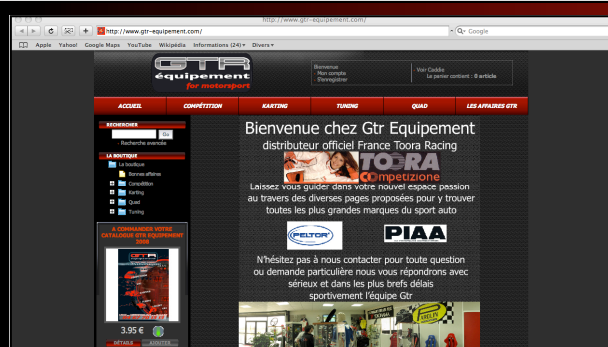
http://www.gtr-equipement.com/

http://www.gtr-equipement.com/

Google

Apple Yahoo! Google Maps YouTube Wikipédia Informations (24) Divers

GTR
équipement
for motorsport

Bienvenue
Mon compte
S'enregistrer

Voir Caddie
Le panier contient : 0 article

ACCUEIL
COMPÉTITION
KARTING
TUNING
QUAD
LES AFFAIRES GTR

RECHERCHER

Go

Recherche avancée

LA BOUTIQUE

La boutique
Bonnes affaires
Compétition
Karting
Quad
Tuning

A COMMANDER VOTRE CATALOGUE GTR EQUIPEMENT 2008

3.95 €

DÉTAILS
AJOUTER

Bienvenue chez Gtr Equipement
distributeur officiel France Toora Racing

TOORA
Competizione

Laissez vous guider dans votre nouvel espace passion au travers des diverses pages proposées pour y trouver toutes les plus grandes marques du sport auto

PELTOR
PIAA

N'hésitez pas à nous contacter pour toute question ou demande particulière nous vous répondrons avec sérieux et dans les plus brefs délais
sportivement l'équipe Gtr